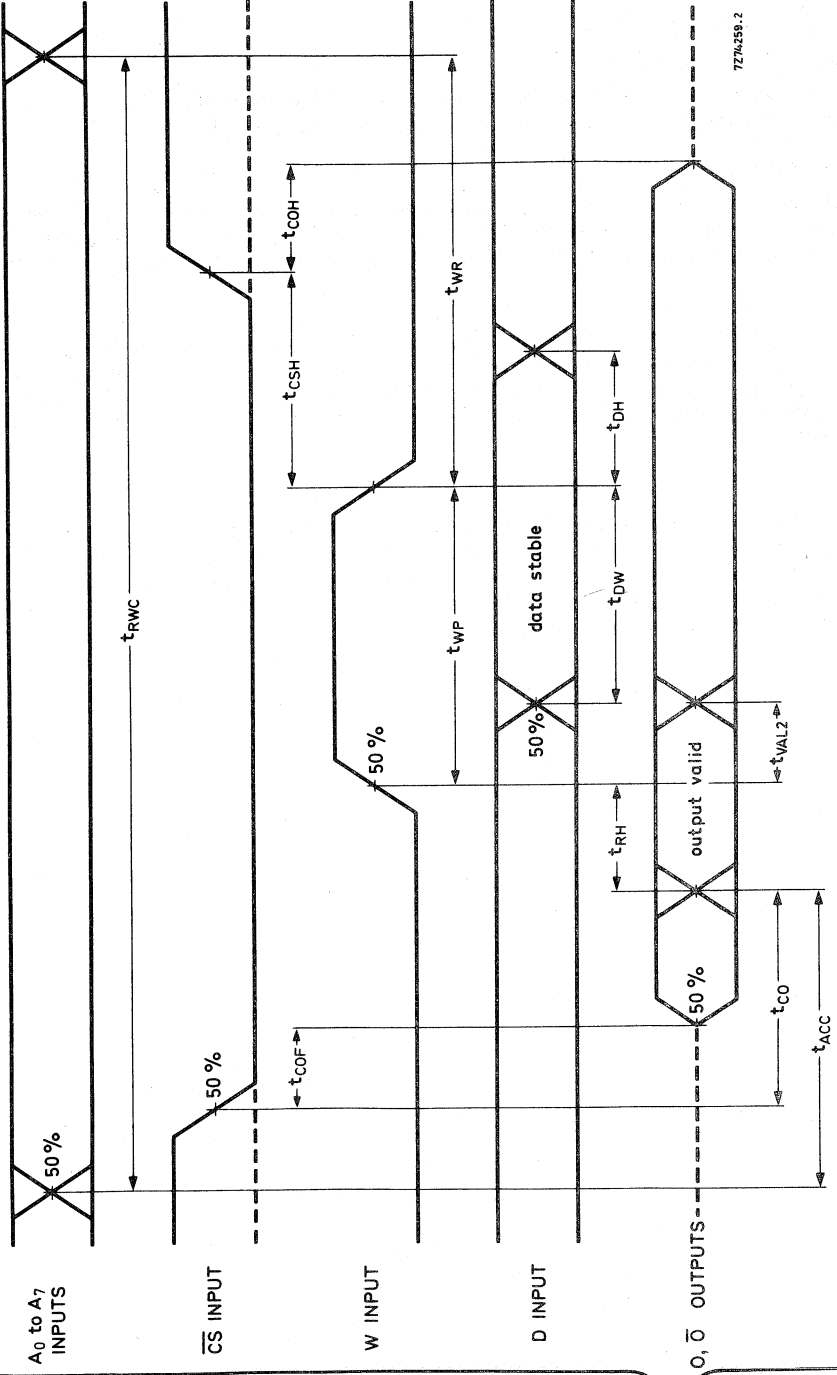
$A_0$ to $A_7$ INPUTS

$\overline{CS}$ INPUT

W INPUT

D INPUT

O, $\overline{O}$ OUTPUTS

50 %

50 %

50 %

50%

50 %

$t_{RWC}$

$t_{COF}$

$t_{CO}$

$t_{ACC}$

$t_{RH}$

$t_{WP}$

$t_{DW}$

$t_{DH}$

$t_{VAL2}$

$t_{CSH}$

$t_{COH}$

$t_{WR}$

data stable

output valid

7Z74259.2